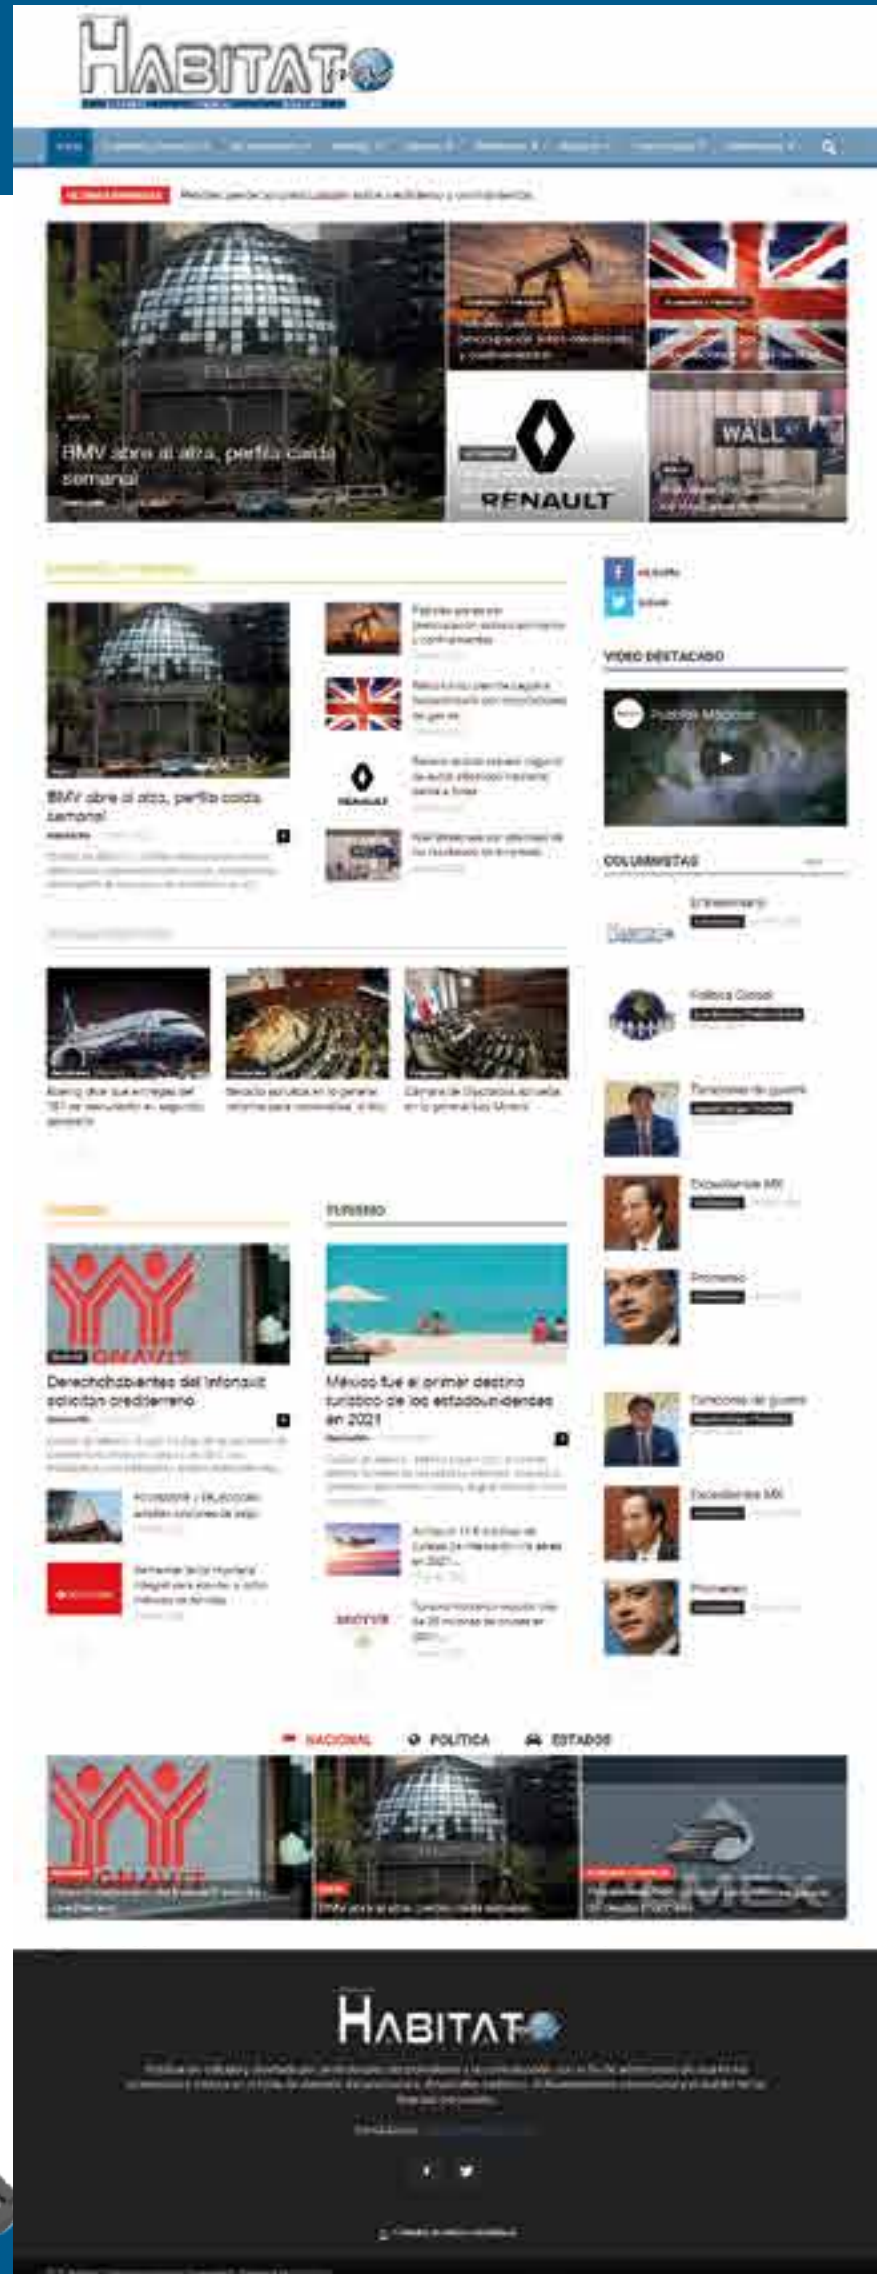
HABITAT

BMV abre al alza, perfila caída semanal

RENAULT

WALL

BMV abre al alza, perfila caída semanal

VIDEO DESTACADO

COLUMNISTAS

Boeing dice que entregas del 787 se reanudarán el segundo semestre

Senado aprueba en lo general reforma para nacionalizar el litio

Cámara de Diputados aprueba en lo general Ley Minera

TURISMO

Derechohabientes del Infonavit solicitan crediterreno

México fue el primer destino turístico de los estadounidenses en 2021

NACIONAL

POLÍTICA

ESTADOS

HABITAT